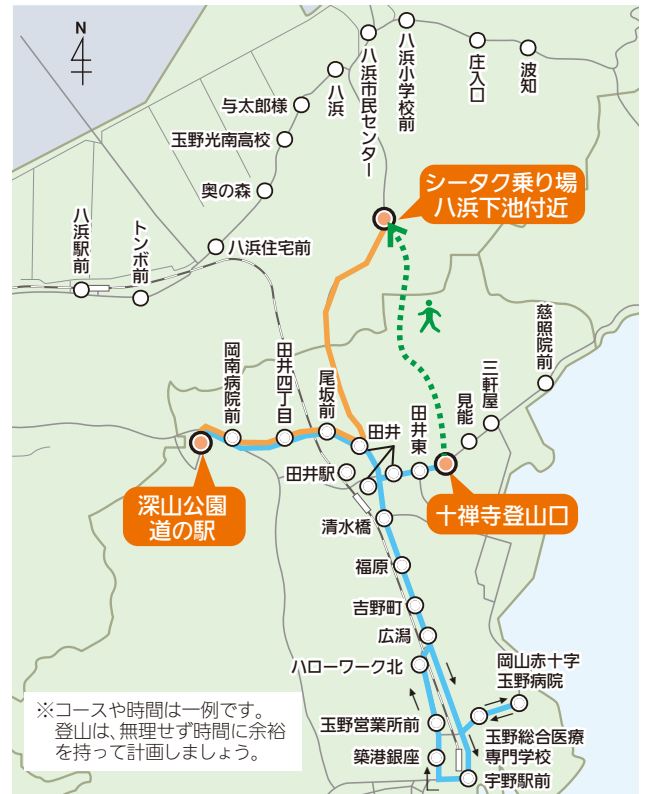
N

八浜市民センター

八浜小学校前

庄入口

波知

八浜

与太郎様

玉野光南高校

奥の森

シータク乗り場
八浜下池付近

八浜駅前

トンボ前

八浜住宅前

慈照院前

三軒屋

見能

田井東

岡南病院前

田井四丁目

尾坂前

田井

田井駅

深山公園
道の駅

十禅寺登山口

清水橋

福原

吉野町

広潟

ハローワーク北

岡山赤十字
玉野病院

玉野総合医療
専門学校

玉野営業所前

築港銀座

宇野駅前

※コースや時間は一例です。
登山は、無理せず時間に余裕を持って計画しましょう。